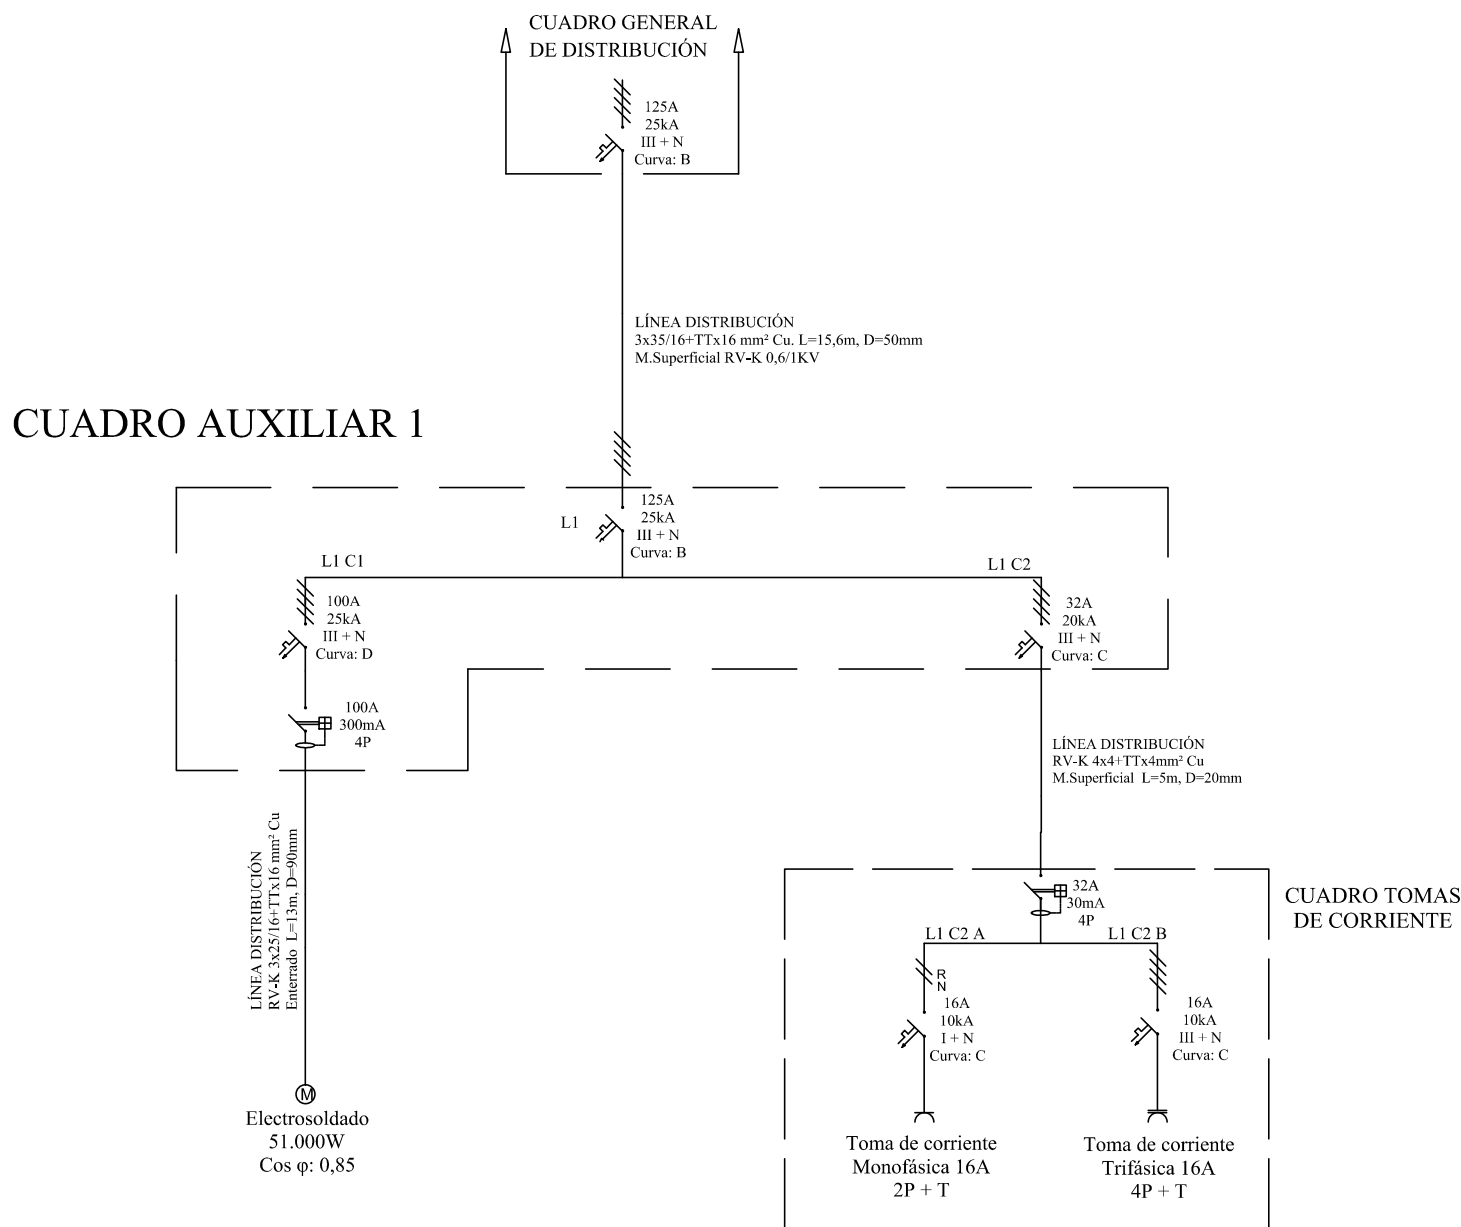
CUADRO GENERAL
DE DISTRIBUCIÓN

125A
25kA
III + N
Curva: B

LÍNEA DISTRIBUCIÓN
3x35/16+TTx16 mm² Cu. L=15,6m, D=50mm
M.Superficial RV-K 0,6/1KV

CUADRO AUXILIAR 1

L1

125A
25kA
III + N
Curva: B

L1 C1

100A
25kA
III + N
Curva: D

100A
300mA
4P

LÍNEA DISTRIBUCIÓN
RV-K 3x25/16+TTx16 mm² Cu
Enterrado L=13m, D=90mm

M

Electrosoldado
51.000W
Cos φ: 0,85

L1 C2

32A
20kA
III + N
Curva: C

LÍNEA DISTRIBUCIÓN
RV-K 4x4+TTx4mm² Cu
M.Superficial L=5m, D=20mm

32A
30mA
4P

CUADRO TOMAS
DE CORRIENTE

L1 C2 A

R
N

16A
10kA
I + N
Curva: C

Toma de corriente
Monofásica 16A
2P + T

L1 C2 B

16A
10kA
III + N
Curva: C

Toma de corriente
Trifásica 16A
4P + T